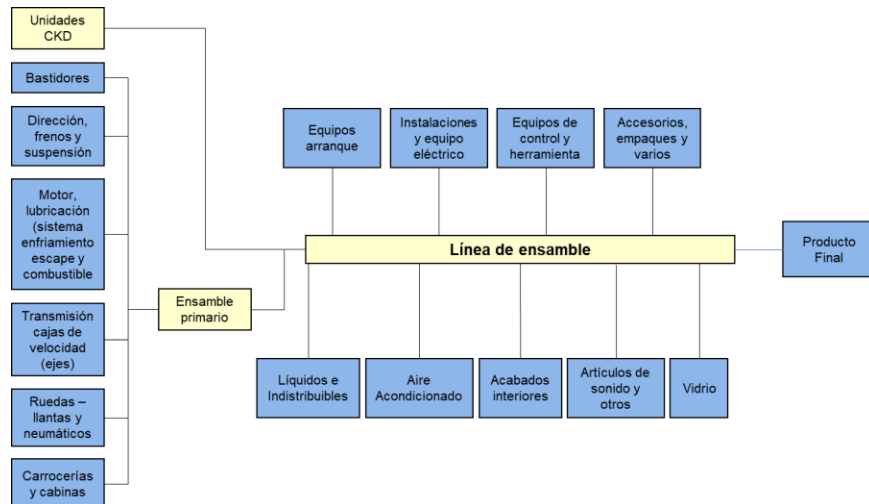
Unidades CKD

Bastidores

Dirección, frenos y suspensión

Motor, lubricación (sistema enfriamiento escape y combustible

Transmisión cajas de velocidad (ejes)

Ruedas – llantas y neumáticos

Carrocerías y cabinas

Ensamble primario

Equipos arranque

Instalaciones y equipo eléctrico

Equipos de control y herramienta

Accesorios, empaques y varios

Línea de ensamble

Producto Final

Líquidos e Indistribuibles

Aire Acondicionado

Acabados interiores

Artículos de sonido y otros

Vidrio